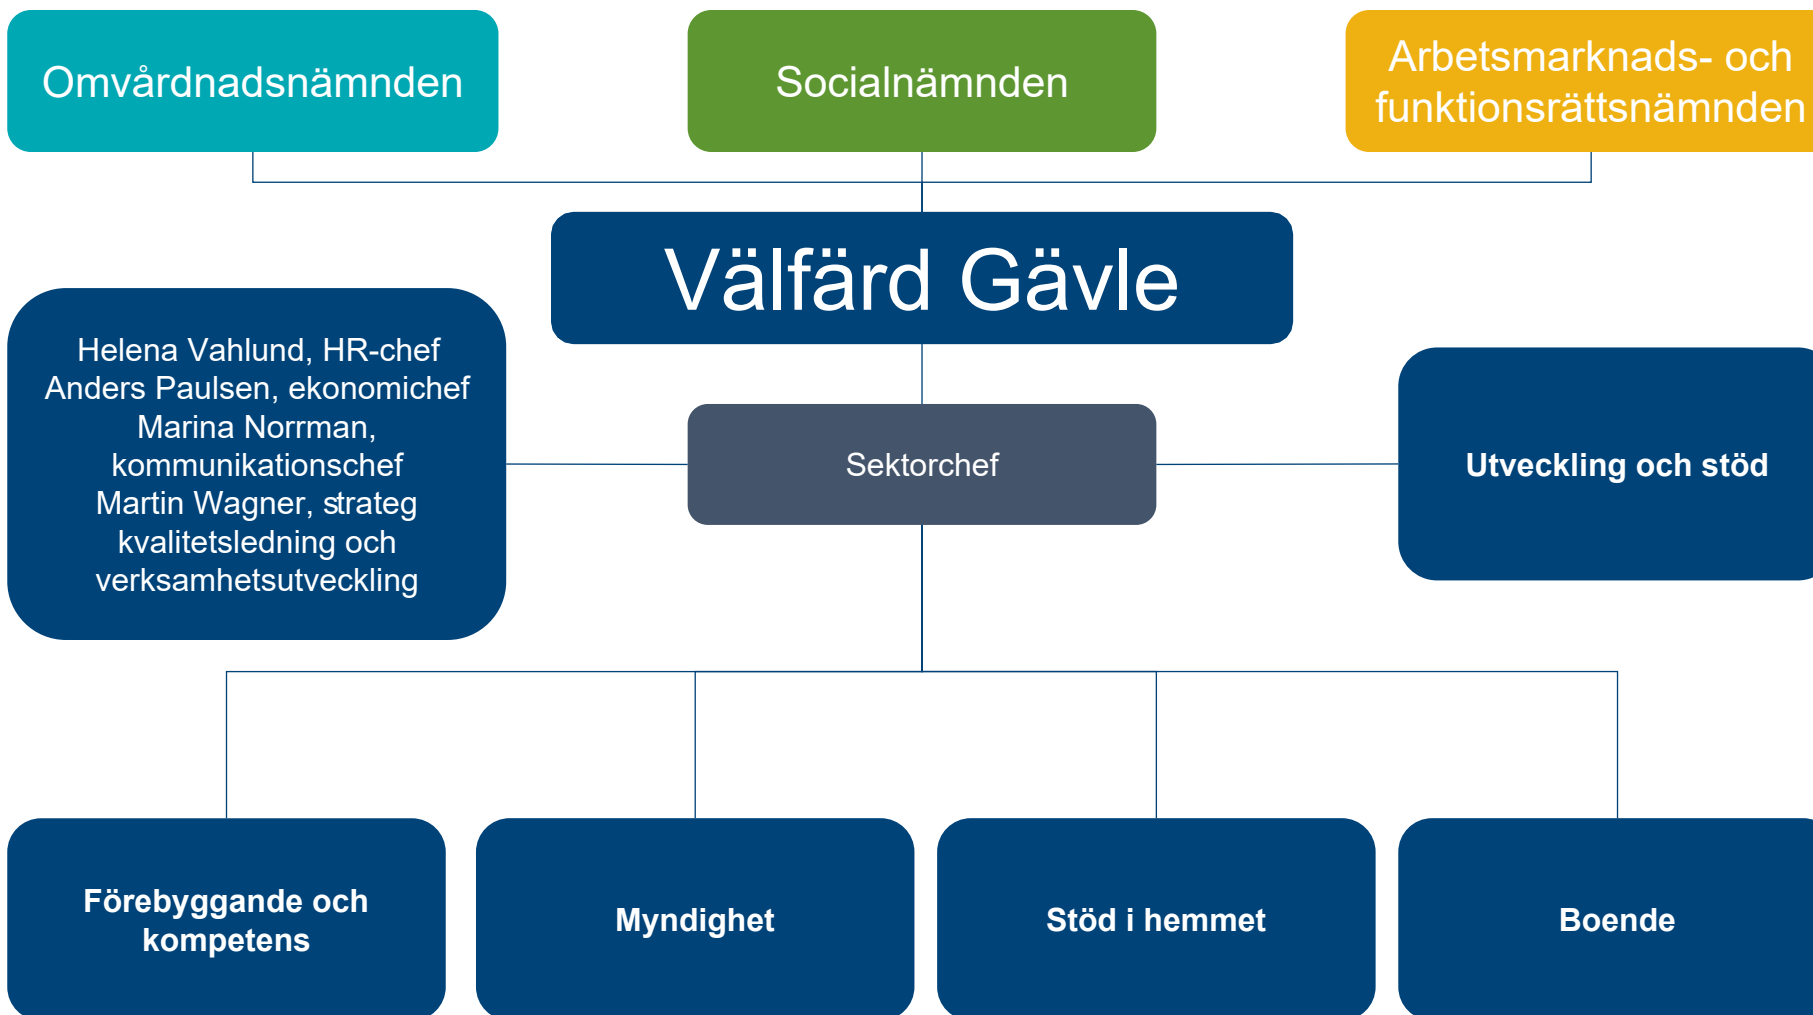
Omvårdnadsnämnden

Socialnämnden

Arbetsmarknads- och funktionsrättsnämnden

Välfärd Gävle

Helena Vahlund, HR-chef
Anders Paulsen, ekonomichef
Marina Norrman, kommunikationschef
Martin Wagner, strateg kvalitetsledning och verksamhetsutveckling

Sektorchef

Utveckling och stöd

Förebyggande och kompetens

Myndighet

Stöd i hemmet

Boende